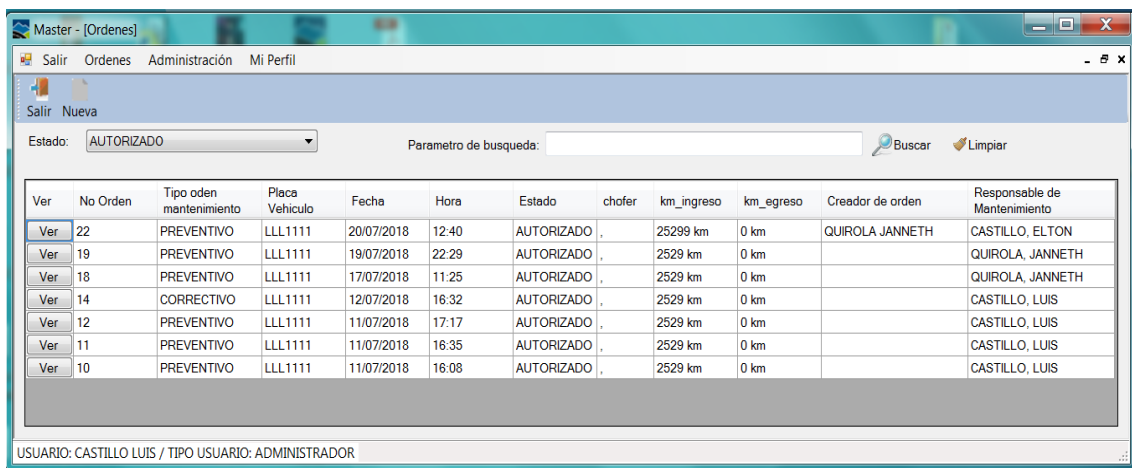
Master - [Ordenes]

Salir Ordenes Administración Mi Perfil

Salir Nueva

Estado: AUTORIZADO

Parametro de busqueda:

Buscar Limpiar

| Ver | No Orden | Tipo oden mantenimiento | Placa Vehiculo | Fecha | Hora | Estado | chofer | km_ingreso | km_egreso | Creador de orden | Responsable de Mantenimiento |
|---|---|---|---|---|---|---|---|---|---|---|---|
| Ver | 22 | PREVENTIVO | LLL1111 | 20/07/2018 | 12:40 | AUTORIZADO | , | 25299 km | 0 km | QUIROLA JANNETH | CASTILLO, ELTON |
| Ver | 19 | PREVENTIVO | LLL1111 | 19/07/2018 | 22:29 | AUTORIZADO | , | 2529 km | 0 km | | QUIROLA, JANNETH |
| Ver | 18 | PREVENTIVO | LLL1111 | 17/07/2018 | 11:25 | AUTORIZADO | , | 2529 km | 0 km | | QUIROLA, JANNETH |
| Ver | 14 | CORRECTIVO | LLL1111 | 12/07/2018 | 16:32 | AUTORIZADO | , | 2529 km | 0 km | | CASTILLO, LUIS |
| Ver | 12 | PREVENTIVO | LLL1111 | 11/07/2018 | 17:17 | AUTORIZADO | , | 2529 km | 0 km | | CASTILLO, LUIS |
| Ver | 11 | PREVENTIVO | LLL1111 | 11/07/2018 | 16:35 | AUTORIZADO | , | 2529 km | 0 km | | CASTILLO, LUIS |
| Ver | 10 | PREVENTIVO | LLL1111 | 11/07/2018 | 16:08 | AUTORIZADO | , | 2529 km | 0 km | | CASTILLO, LUIS |

USUARIO: CASTILLO LUIS / TIPO USUARIO: ADMINISTRADOR